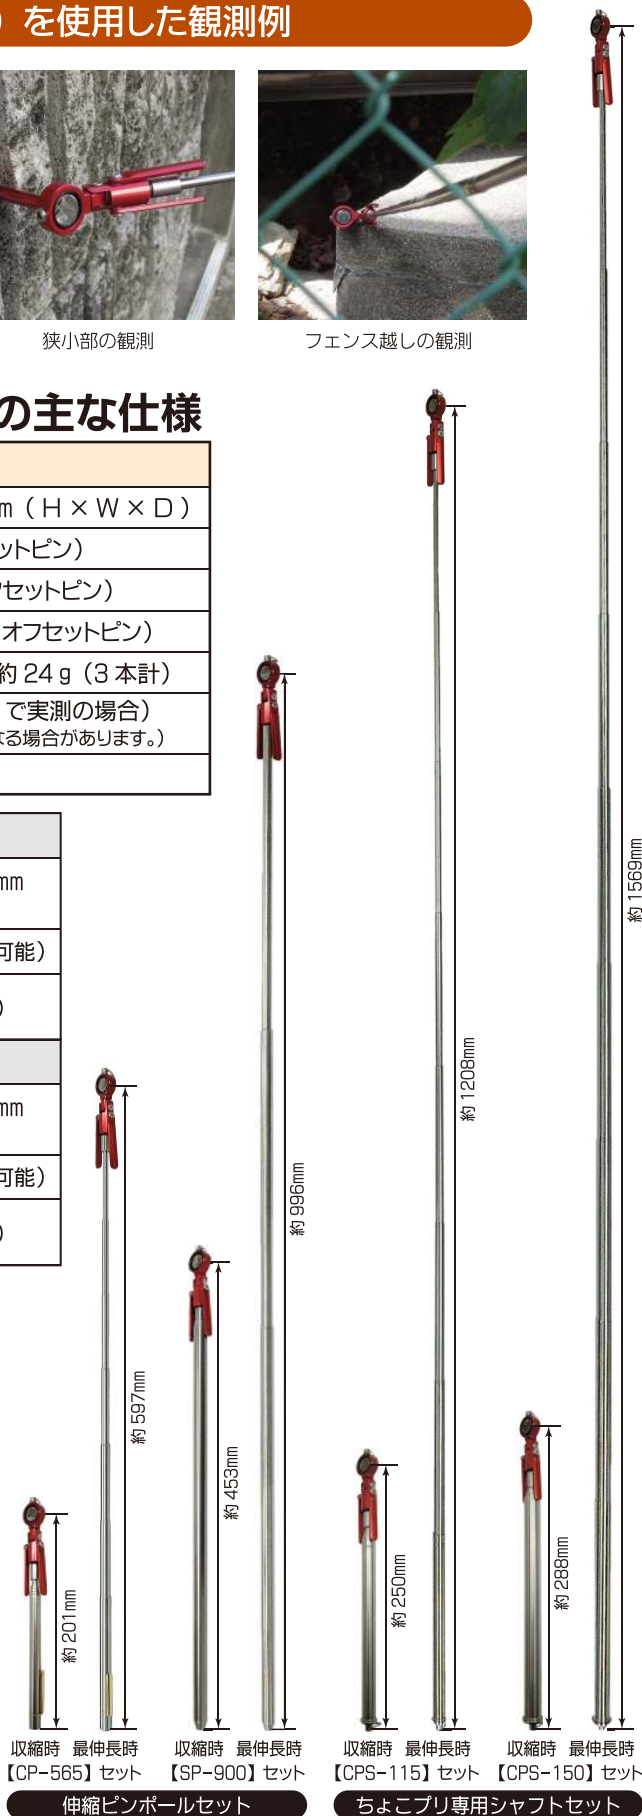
）を使用した観測例

狭小部の観測

フェンス越しの観測

の主な仕様

m（H × W × D）

ットピン）

セットピン）

オフセットピン）

約 24 g（3 本計）

で実測の場合）

る場合があります。）

mm

可能）

）

mm

可能）

）

約 1569mm

約 1208mm

約 996mm

約 597mm

約 453mm

約 201mm

約 250mm

約 288mm

収縮時　最伸長時
【CP-565】セット

収縮時　最伸長時
【SP-900】セット

収縮時　最伸長時
【CPS-115】セット

収縮時　最伸長時
【CPS-150】セット

伸縮ピンポールセット

ちょこプリ専用シャフトセット